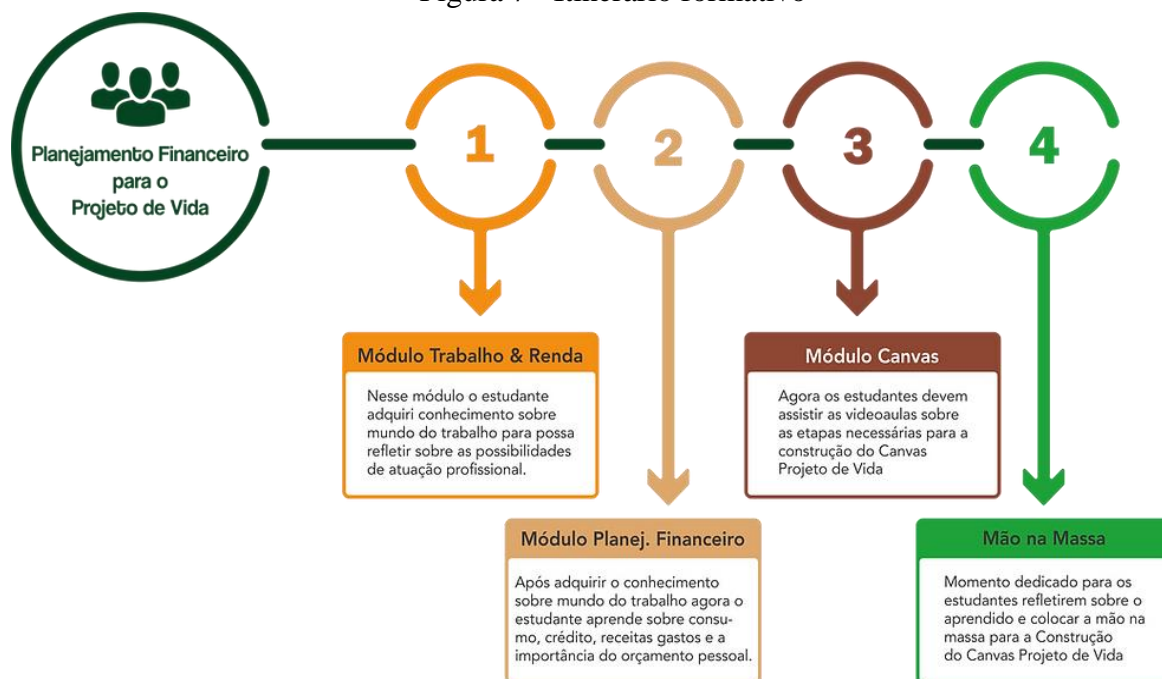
Figura 7 - Itinerário formativo

Planejamento Financeiro para o Projeto de Vida

1

2

3

4

Módulo Trabalho & Renda

Nesse módulo o estudante adquiri conhecimento sobre mundo do trabalho para possa refletir sobre as possibilidades de atuação profissional.

Módulo Planej. Financeiro

Após adquirir o conhecimento sobre mundo do trabalho agora o estudante aprende sobre consumo, crédito, receitas gastos e a importância do orçamento pessoal.

Módulo Canvas

Agora os estudantes devem assistir as videoaulas sobre as etapas necessárias para a construção do Canvas Projeto de Vida

Mão na Massa

Momento dedicado para os estudantes refletirem sobre o aprendido e colocar a mão na massa para a Construção do Canvas Projeto de Vida